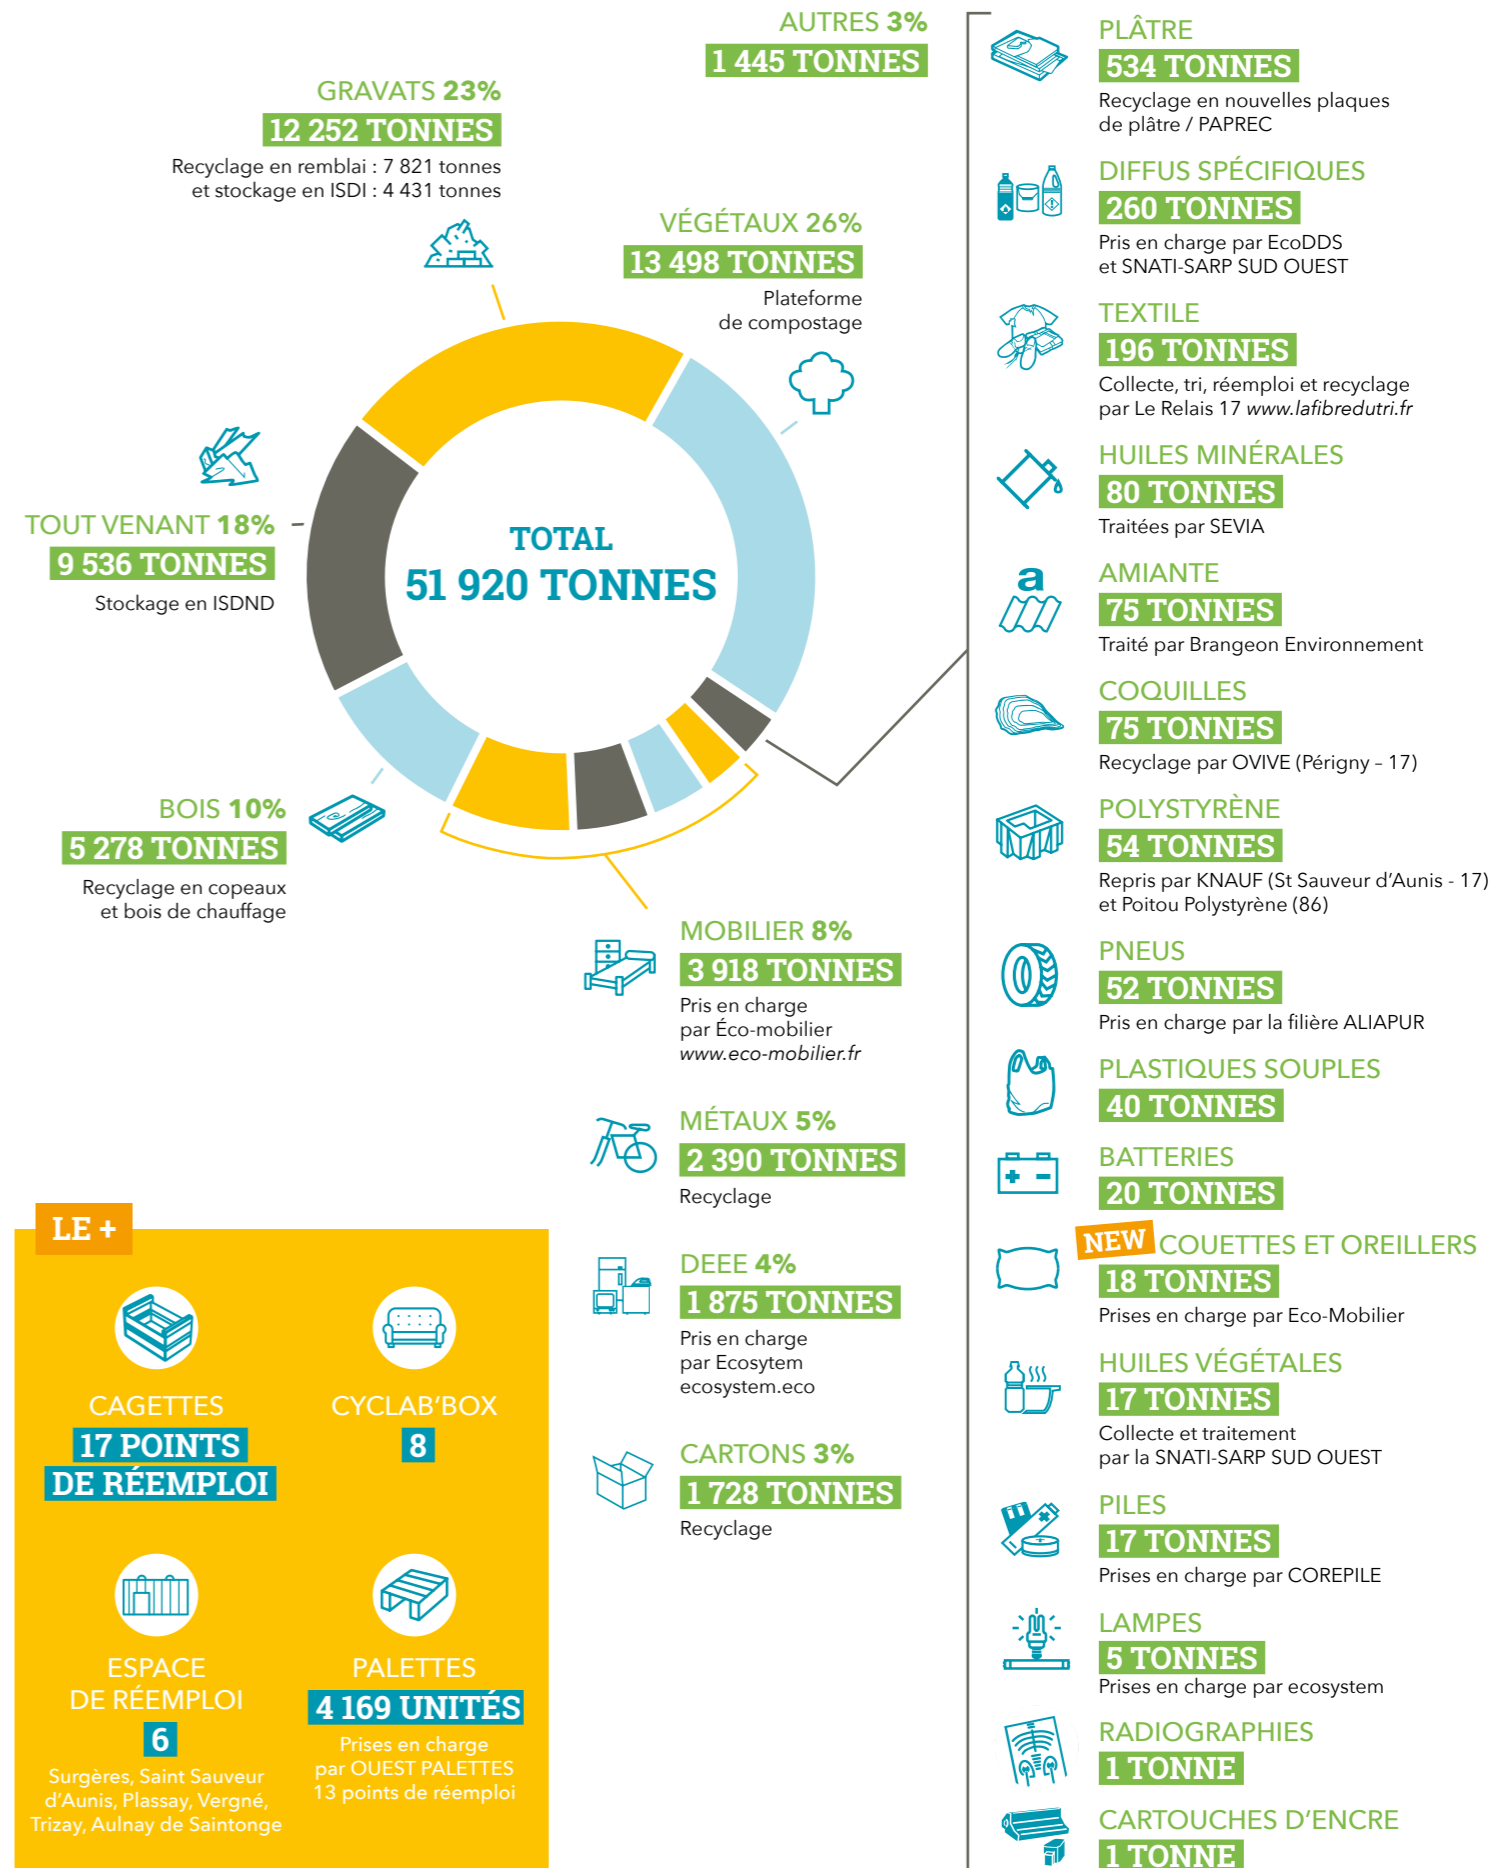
AUTRES 3%
1 445 TONNES

GRAVATS 23%
12 252 TONNES
Recyclage en remblai : 7 821 tonnes et stockage en ISDI : 4 431 tonnes

VÉGÉTAUX 26%
13 498 TONNES
Plateforme de compostage

TOUT VENANT 18%
9 536 TONNES
Stockage en ISDND

TOTAL
51 920 TONNES

BOIS 10%
5 278 TONNES
Recyclage en copeaux et bois de chauffage

MOBILIER 8%
3 918 TONNES
Pris en charge par Éco-mobilier
www.eco-mobilier.fr

MÉTAUX 5%
2 390 TONNES
Recyclage

DEEE 4%
1 875 TONNES
Pris en charge par Ecosytem
ecosystem.eco

CARTONS 3%
1 728 TONNES
Recyclage

LE +

CAGETTES
17 POINTS DE RÉEMPLOI

CYCLAB'BOX
8

ESPACE DE RÉEMPLOI
6
Surgères, Saint Sauveur d'Aunis, Plassay, Vergné, Trizay, Aulnay de Saintonge

PALETTES
4 169 UNITÉS
Prises en charge par OUEST PALETTES
13 points de réemploi

PLÂTRE
534 TONNES
Recyclage en nouvelles plaques de plâtre / PAPREC

DIFFUS SPÉCIFIQUES
260 TONNES
Pris en charge par EcoDDS et SNATI-SARP SUD OUEST

TEXTILE
196 TONNES
Collecte, tri, réemploi et recyclage par Le Relais 17 www.lafibredutri.fr

HUILES MINÉRALES
80 TONNES
Traitées par SEVIA

AMIANTE
75 TONNES
Traité par Brangeon Environnement

COQUILLES
75 TONNES
Recyclage par OVIVE (Périgny – 17)

POLYSTYRÈNE
54 TONNES
Repris par KNAUF (St Sauveur d'Aunis - 17) et Poitou Polystyrène (86)

PNEUS
52 TONNES
Pris en charge par la filière ALIAPUR

PLASTIQUES SOUPLES
40 TONNES

BATTERIES
20 TONNES

NEW COUETTES ET OREILLERS
18 TONNES
Prises en charge par Eco-Mobilier

HUILES VÉGÉTALES
17 TONNES
Collecte et traitement par la SNATI-SARP SUD OUEST

PILES
17 TONNES
Prises en charge par COREPILE

LAMPES
5 TONNES
Prises en charge par ecosystem

RADIOGRAPHIES
1 TONNE

CARTOUCHES D'ENCRE
1 TONNE